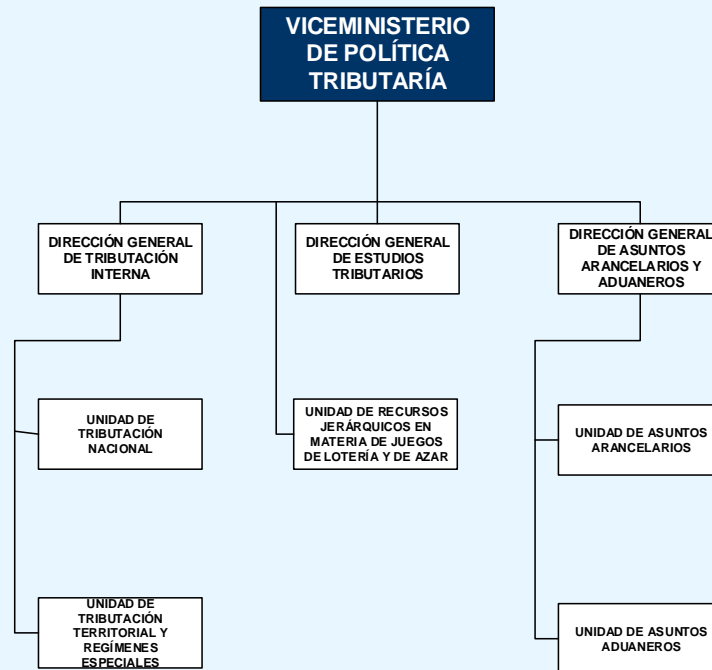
VICEMINISTERIO DE POLÍTICA TRIBUTARÍA

DIRECCIÓN GENERAL DE TRIBUTACIÓN INTERNA

DIRECCIÓN GENERAL DE ESTUDIOS TRIBUTARIOS

DIRECCIÓN GENERAL DE ASUNTOS ARANCELARIOS Y ADUANEROS

UNIDAD DE TRIBUTACIÓN NACIONAL

UNIDAD DE RECURSOS JERÁRQUICOS EN MATERIA DE JUEGOS DE LOTERÍA Y DE AZAR

UNIDAD DE ASUNTOS ARANCELARIOS

UNIDAD DE TRIBUTACIÓN TERRITORIAL Y REGÍMENES ESPECIALES

UNIDAD DE ASUNTOS ADUANEROS